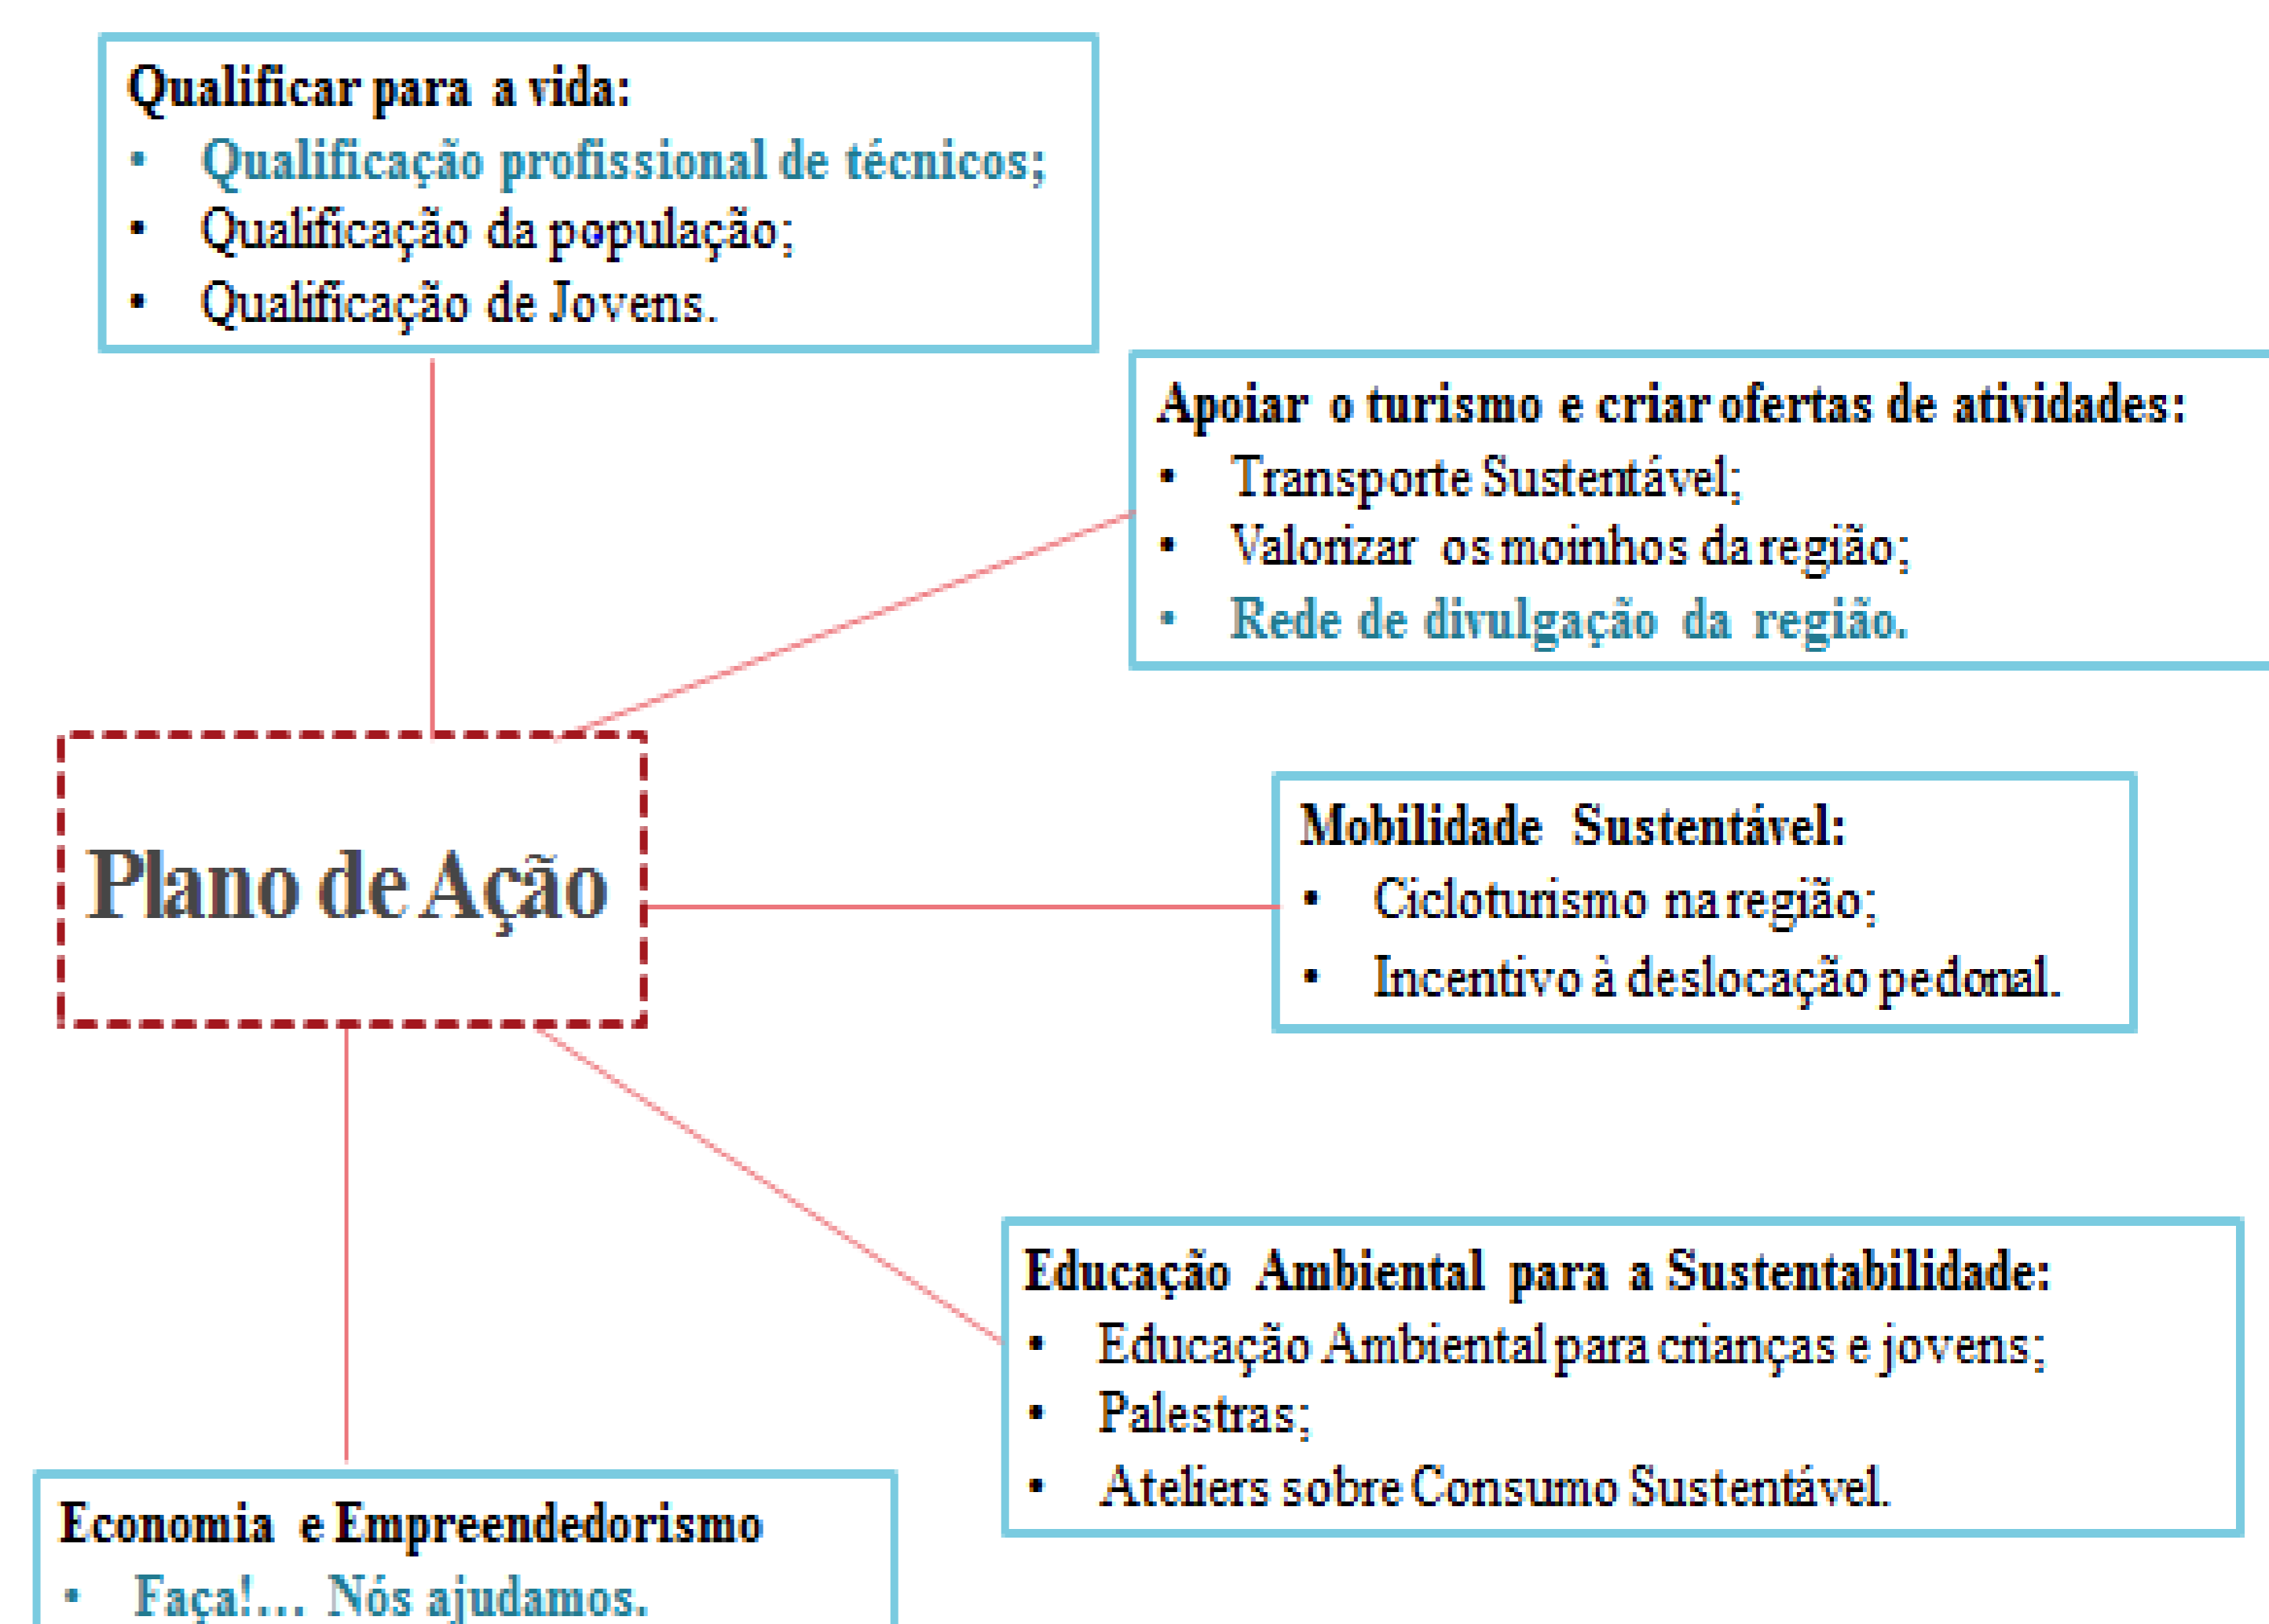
Qualificar para a vida:
• Qualificação profissional de técnicos;
• Qualificação da população;
• Qualificação de Jovens.

Apoiar o turismo e criar ofertas de atividades:
• Transporte Sustentável;
• Valorizar os moinhos da região;
• Rede de divulgação da região.

Plano de Ação

Mobilidade Sustentável:
• Cicloturismo na região;
• Incentivo à deslocação pedonal.

Educação Ambiental para a Sustentabilidade:
• Educação Ambiental para crianças e jovens;
• Palestras;
• Ateliers sobre Consumo Sustentável.

Economia e Empreendedorismo
• Faça!... Nós ajudamos.